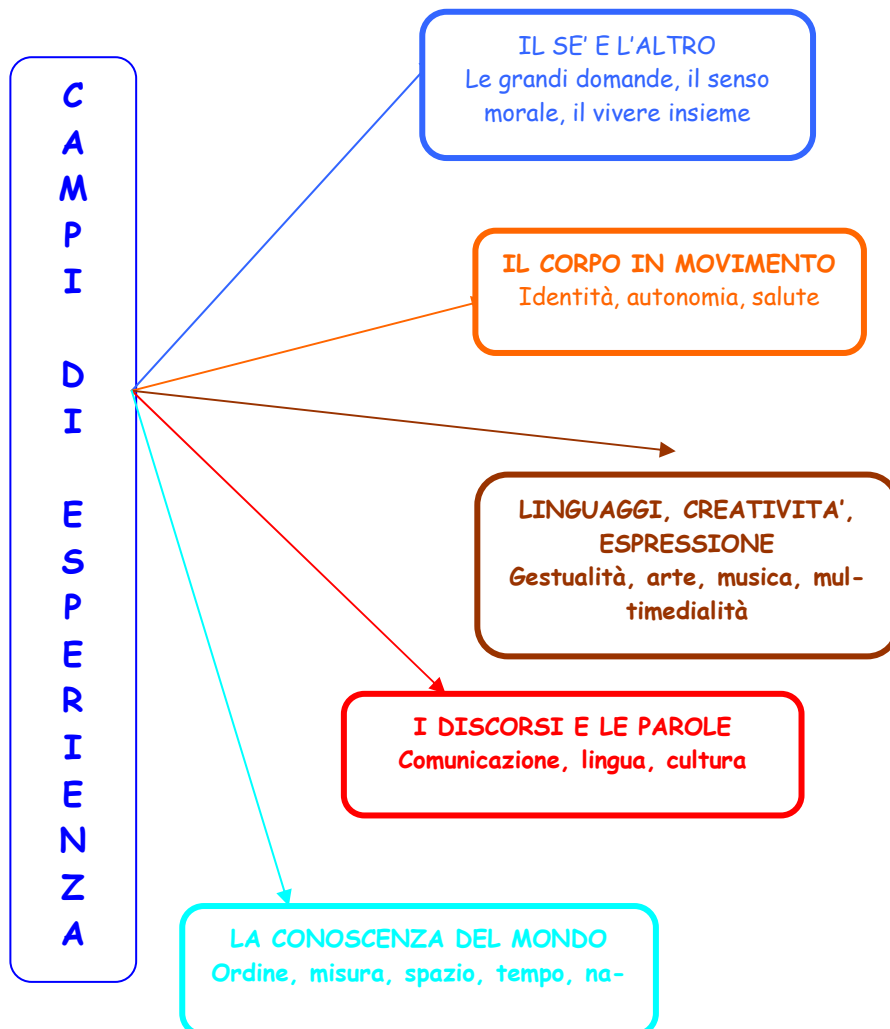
CAMPI DI ESPERIENZA

IL SE' E L'ALTRO
Le grandi domande, il senso morale, il vivere insieme

IL CORPO IN MOVIMENTO
Identità, autonomia, salute

LINGUAGGI, CREATIVITA', ESPRESSIONE
Gestualità, arte, musica, multimedialità

I DISCORSI E LE PAROLE
Comunicazione, lingua, cultura

LA CONOSCENZA DEL MONDO
Ordine, misura, spazio, tempo, na-